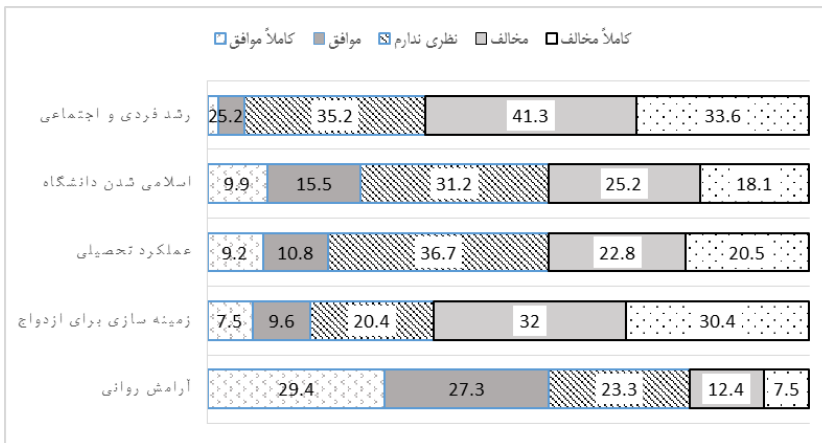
کاملاً موافق موافق نظری ندارم مخالف کاملاً مخالف

| | | | | | |
|---|---|---|---|---|---|
| رشد فردی و اجتماعی | | 25.2 | 35.2 | 41.3 | 33.6 |
| اسلامی شدن دانشگاه | 9.9 | 15.5 | 31.2 | 25.2 | 18.1 |
| عملکرد تحصیلی | 9.2 | 10.8 | 36.7 | 22.8 | 20.5 |
| زمینه سازی برای ازدواج | 7.5 | 9.6 | 20.4 | 32 | 30.4 |
| آرامش روانی | 29.4 | 27.3 | 23.3 | 12.4 | 7.5 |